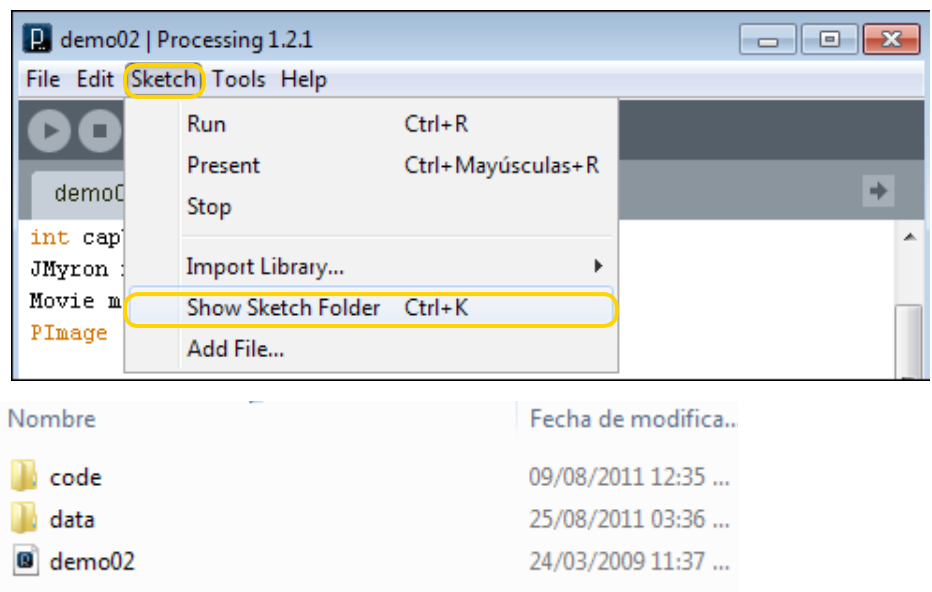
demo02 | Processing 1.2.1

File Edit Sketch Tools Help

Run Ctrl+R
Present Ctrl+Mayúsculas+R
Stop
Import Library...
Show Sketch Folder Ctrl+K
Add File...

demo0

int cap
JMyron
Movie m
PImage

| Nombre | Fecha de modifica... |
|---|---|
| code | 09/08/2011 12:35 ... |
| data | 25/08/2011 03:36 ... |
| demo02 | 24/03/2009 11:37 ... |